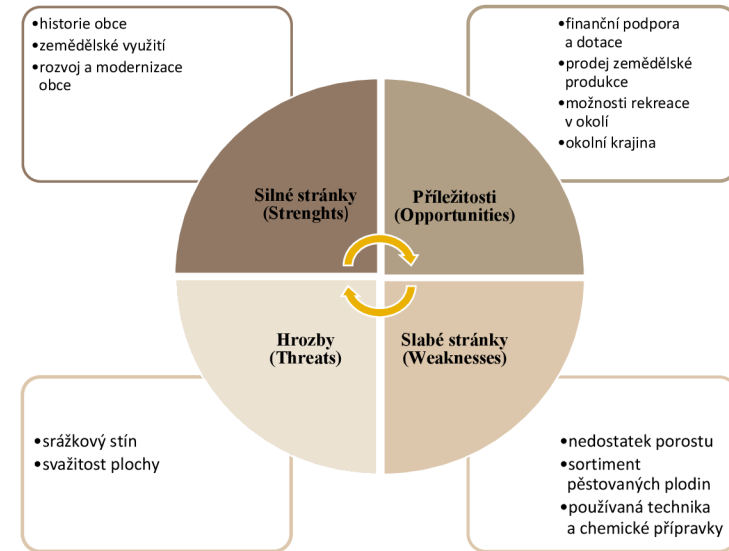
•historie obce
•zemědělské využití
•rozvoj a modernizace obce

•finanční podpora a dotace
•prodej zemědělské produkce
•možnosti rekreace v okolí
•okolní krajina

Silné stránky (Strenghts)

Příležitosti (Opportunities)

Hrozby (Threats)

Slabé stránky (Weaknesses)

•srážkový stín
•svažitost plochy

•nedostatek porostu
•sortiment pěstovaných plodin
•používaná technika a chemické přípravky